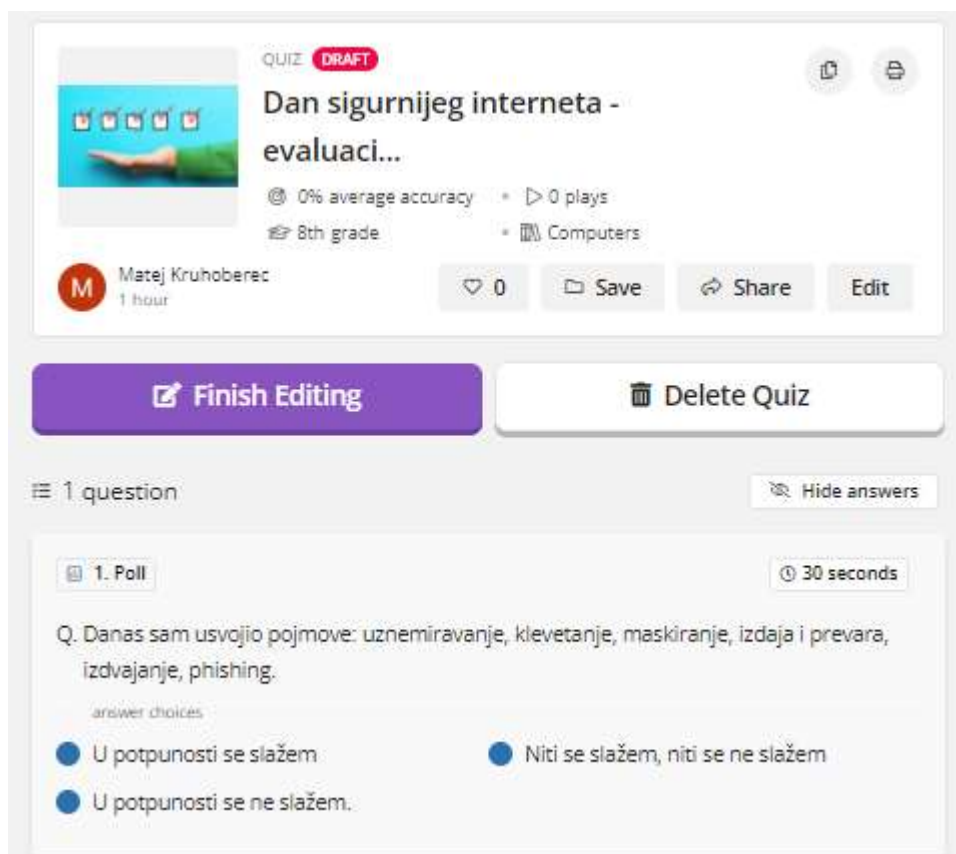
QUIZ DRAFT

Dan sigurnijeg interneta - evaluaci...

0% average accuracy • 0 plays

8th grade • Computers

M Matej Kruhoberec
1 hour

0 Save Share Edit

Finish Editing

Delete Quiz

1 question

Hide answers

1. Poll

30 seconds

Q. Danas sam usvojio pojmove: uznemiravanje, klevetanje, maskiranje, izdaja i prevara, izdvajanje, phishing.

answer choices

U potpunosti se slažem

Niti se slažem, niti se ne slažem

U potpunosti se ne slažem.